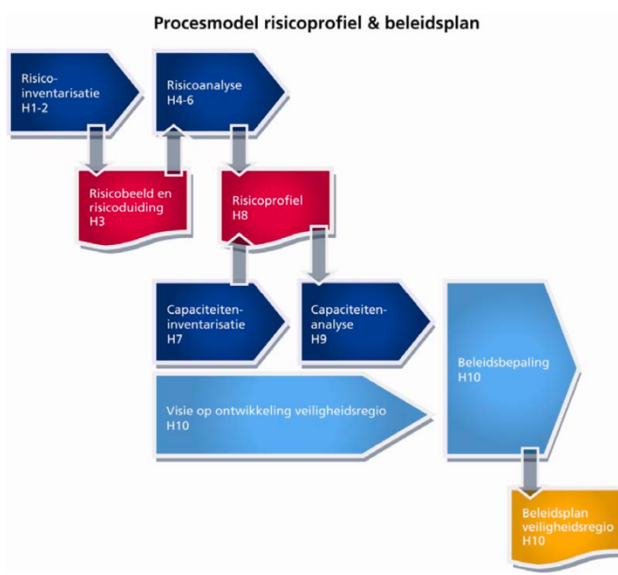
Procesmodel risicoprofiel & beleidsplan

Risico-inventarisatie
H1-2

Risicoanalyse
H4-6

Risicobeeld en risicoduiding
H3

Risicoprofiel
H8

Capaciteiten-inventarisatie
H7

Capaciteiten-analyse
H9

Beleidsbepaling
H10

Visie op ontwikkeling veiligheidsregio
H10

Beleidsplan veiligheidsregio
H10